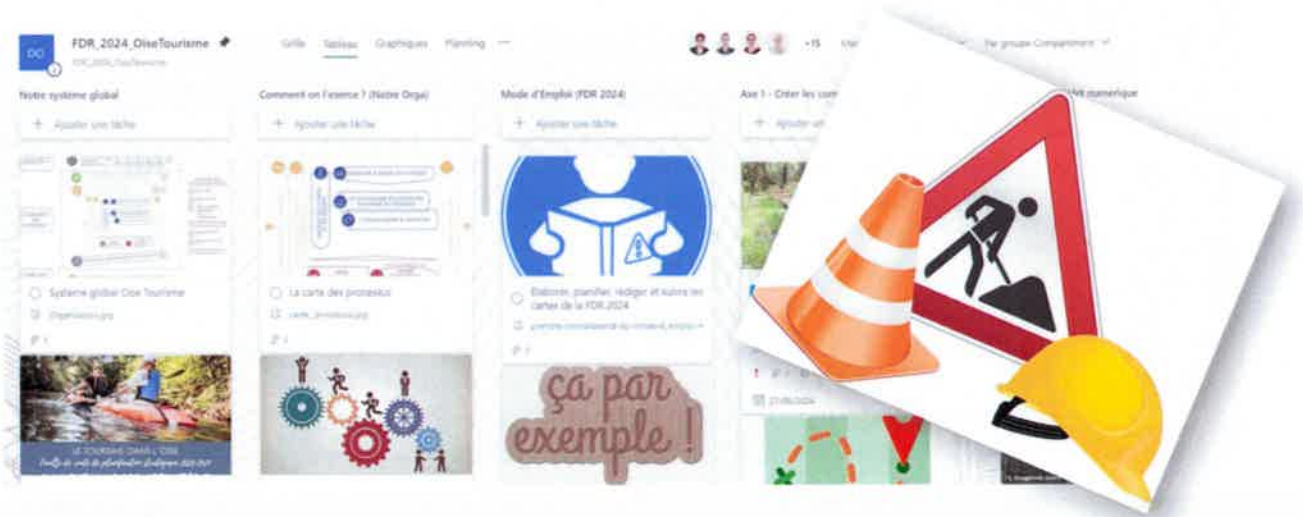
FDR_2024_OiseTourisme
FDR_2024_OiseTourisme

Grille Tableau Graphiques Planning ···

+15

Par groupe Compartiment

Notre système global
+ Ajouter une tâche
Système global Oise Tourisme
Organisation.jpg
1
LE TOURISME DANS L'OISE
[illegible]

Comment on l'exerce ? (Notre Orga)
+ Ajouter une tâche
La carte des processus
carte_processus.jpg
1

Mode d'Emploi (FDR 2024)
+ Ajouter une tâche
Élaborer, planifier, rédiger et suivre les cartes de la FDR 2024
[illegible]
1
ça par exemple !

Axe 1 - Créer les con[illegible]
+ Ajouter un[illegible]
21/06/2024

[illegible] numérique